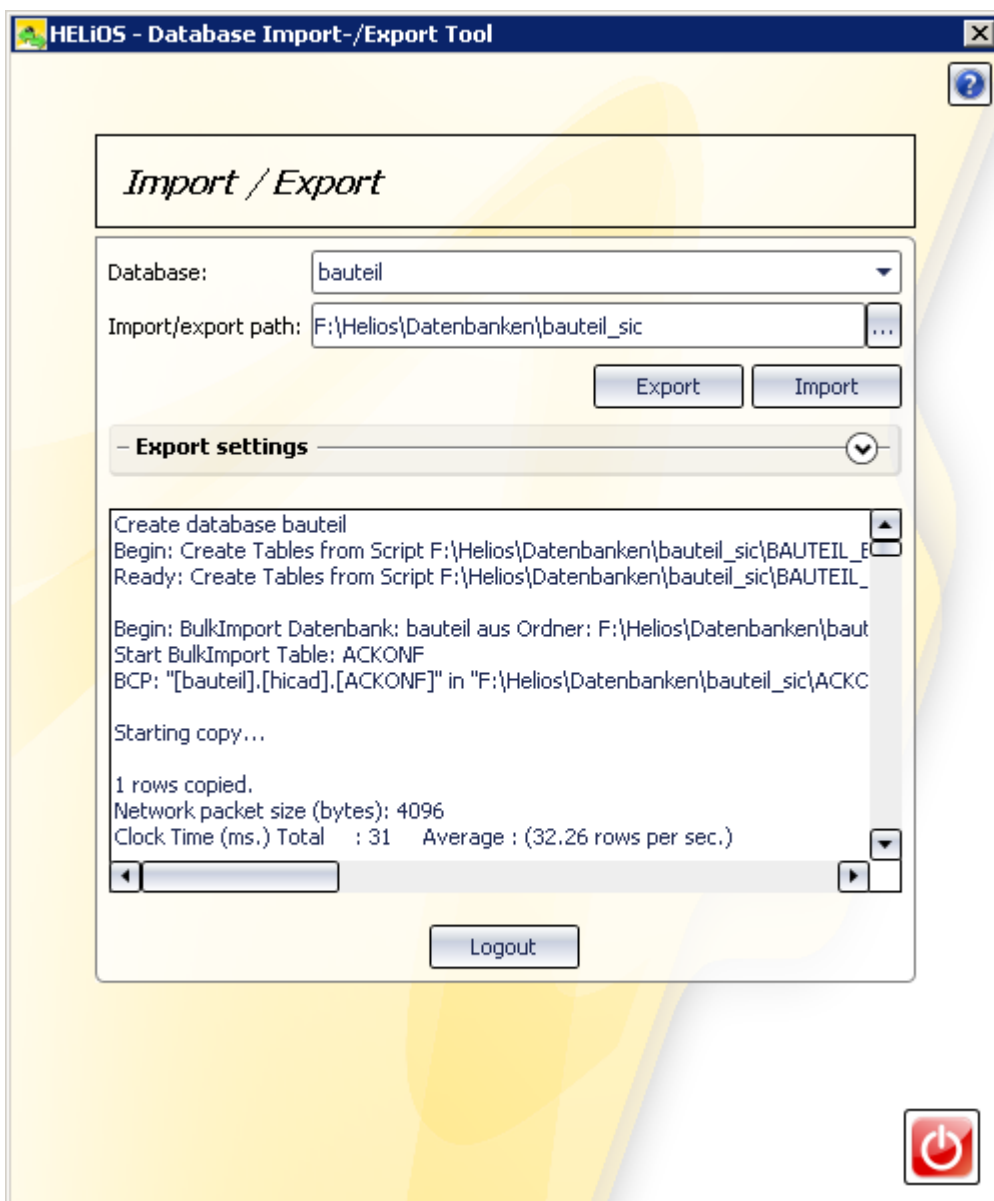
HELiOS - Database Import-/Export Tool

Import / Export

Database: bauteil

Import/export path: F:\Helios\Datenbanken\bauteil_sic ...

Export Import

– Export settings

Create database bauteil
Begin: Create Tables from Script F:\Helios\Datenbanken\bauteil_sic\BAUTEIL_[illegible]
Ready: Create Tables from Script F:\Helios\Datenbanken\bauteil_sic\BAUTEIL_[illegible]

Begin: BulkImport Datenbank: bauteil aus Ordner: F:\Helios\Datenbanken\baut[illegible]
Start BulkImport Table: ACKONF
BCP: "[bauteil].[hicad].[ACKONF]" in "F:\Helios\Datenbanken\bauteil_sic\ACKC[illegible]

Starting copy...

1 rows copied.
Network packet size (bytes): 4096
Clock Time (ms.) Total : 31 Average : (32.26 rows per sec.)

Logout